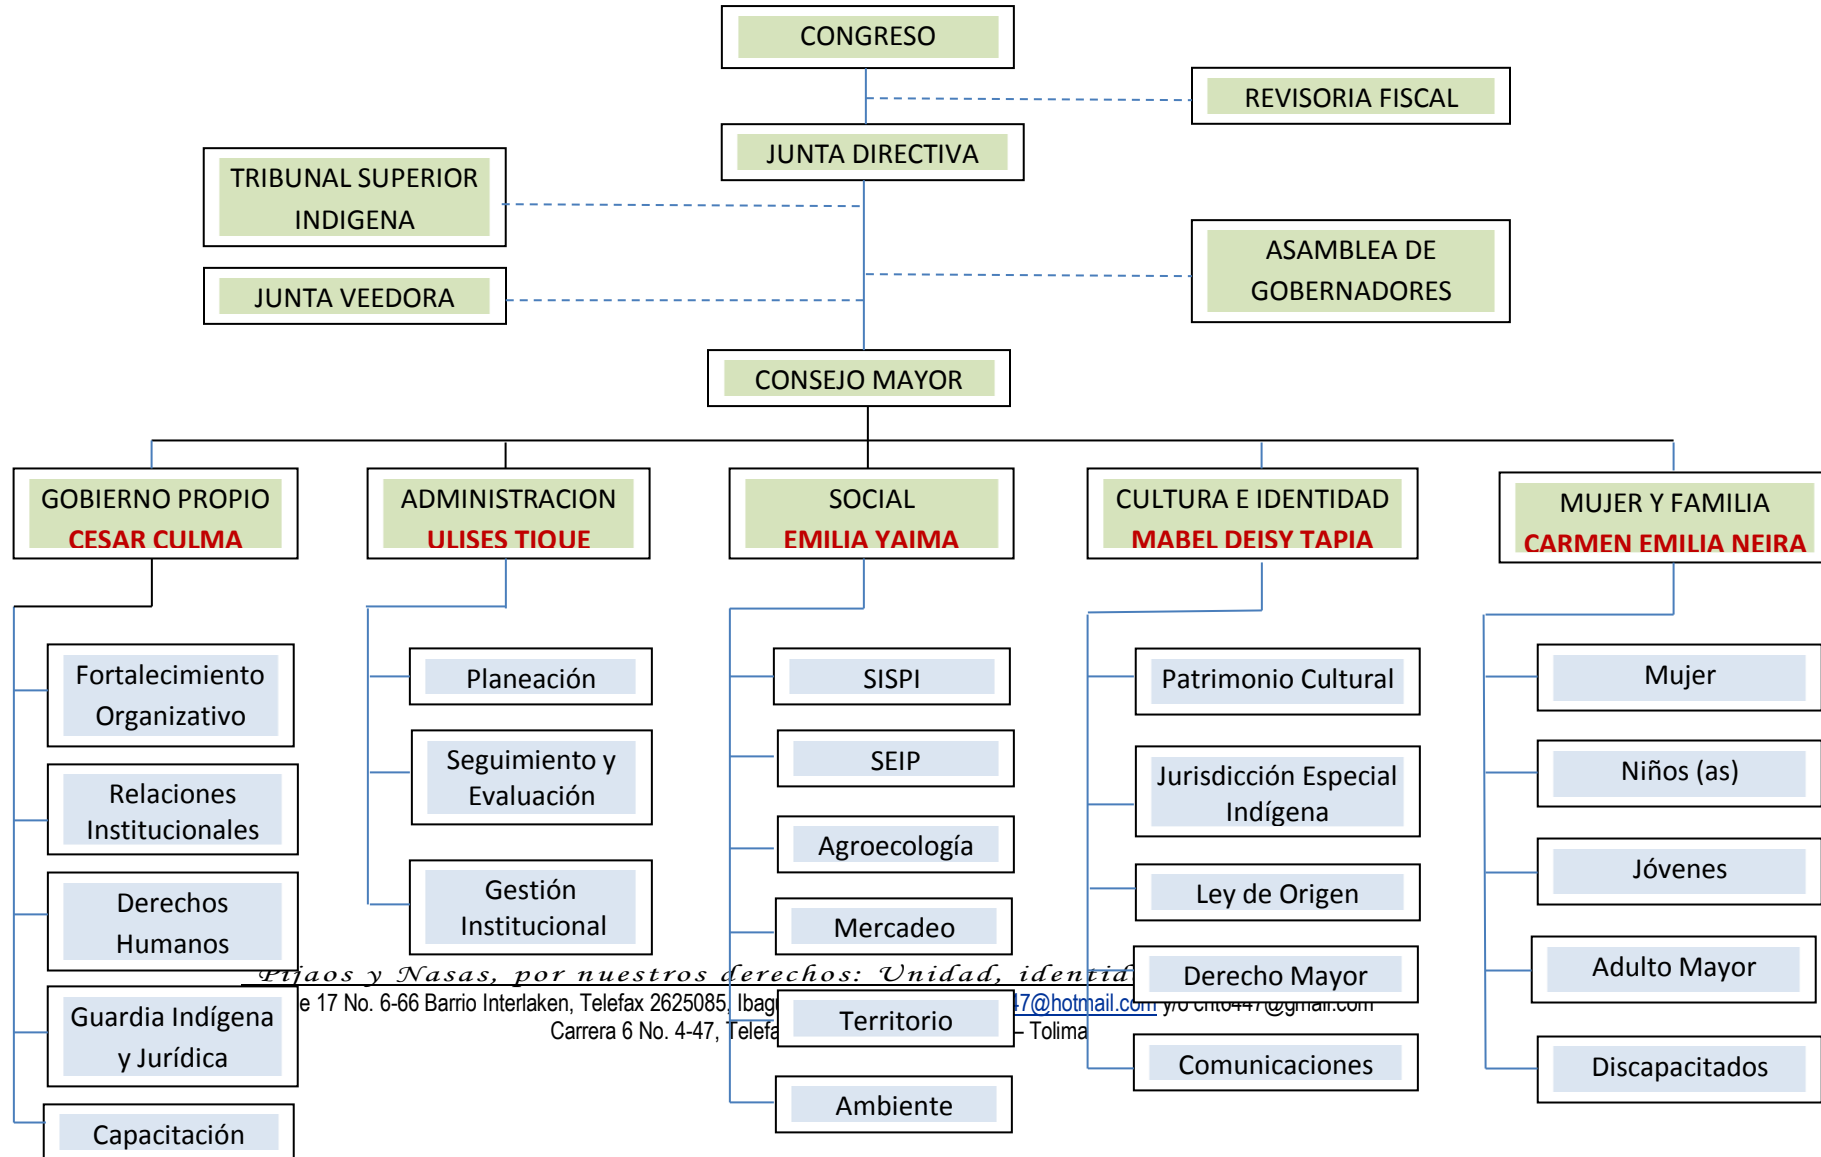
CONGRESO

REVISORIA FISCAL

JUNTA DIRECTIVA

TRIBUNAL SUPERIOR INDIGENA

ASAMBLEA DE GOBERNADORES

JUNTA VEEDORA

CONSEJO MAYOR

GOBIERNO PROPIO
CESAR CULMA

ADMINISTRACION
ULISES TIQUE

SOCIAL
EMILIA YAIMA

CULTURA E IDENTIDAD
MABEL DEISY TAPIA

MUJER Y FAMILIA
CARMEN EMILIA NEIRA

Fortalecimiento Organizativo

Relaciones Institucionales

Derechos Humanos

Guardia Indígena y Jurídica

Capacitación

Planeación

Seguimiento y Evaluación

Gestión Institucional

SISPI

SEIP

Agroecología

Mercadeo

Territorio

Ambiente

Patrimonio Cultural

Jurisdicción Especial Indígena

Ley de Origen

Derecho Mayor

Comunicaciones

Mujer

Niños (as)

Jóvenes

Adulto Mayor

Discapacitados

Pijaos y Nasas, por nuestros derechos: Unidad, identid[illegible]
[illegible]e 17 No. 6-66 Barrio Interlaken, Telefax 2625085, Ibag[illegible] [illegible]7@hotmail.com y/o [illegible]@gmail.com
Carrera 6 No. 4-47, Telefa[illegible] – Tolima